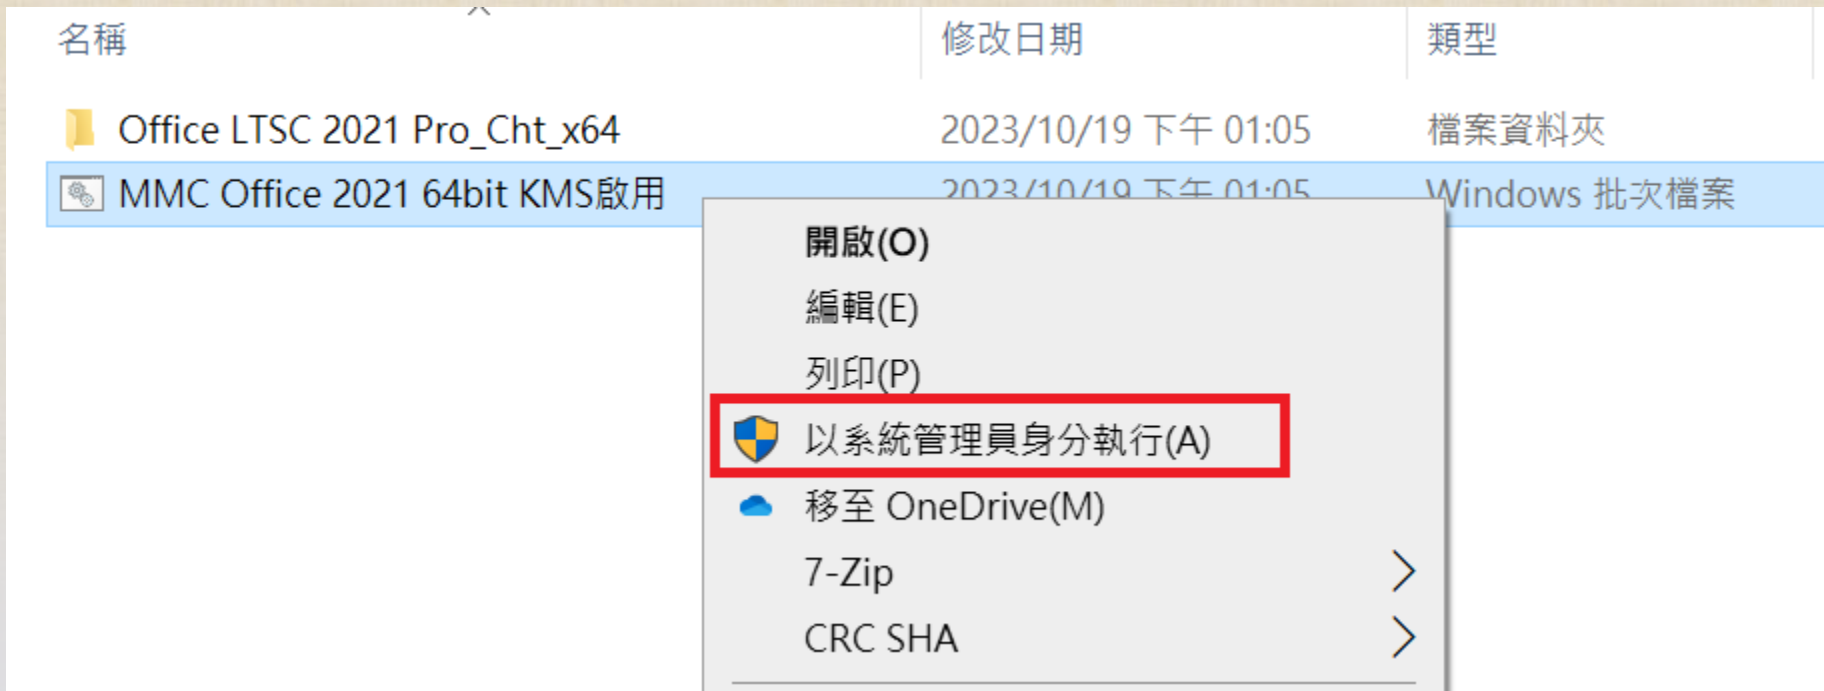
| 名稱 | 修改日期 | 類型 |
|---|---|---|
| Office LTSC 2021 Pro_Cht_x64 | 2023/10/19 下午 01:05 | 檔案資料夾 |
| MMC Office 2021 64bit KMS啟用 | 2023/10/19 下午 01:05 | Windows 批次檔案 |

開啟(O)
編輯(E)
列印(P)
以系統管理員身分執行(A)
移至 OneDrive(M)
7-Zip
CRC SHA